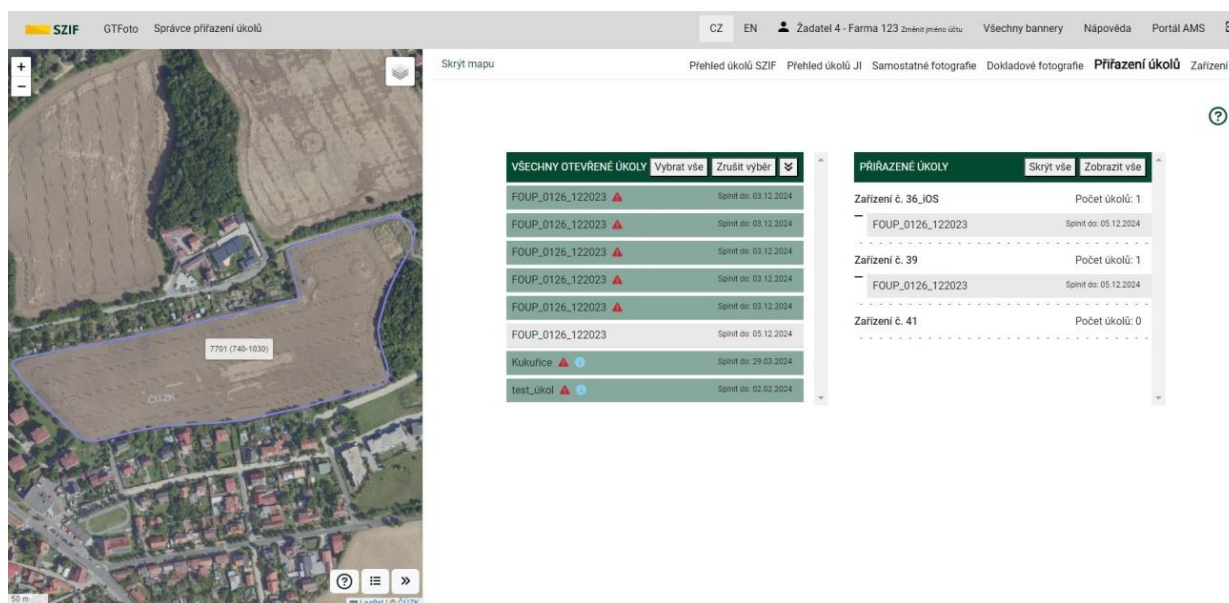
SZIF GTFoto Správce přiřazení úkolů

CZ EN Žadatel 4 - Farma 123 Změnit jméno účtu Všechny bannery Nápověda Portál AMS

Skrýt mapu

Přehled úkolů SZIF Přehled úkolů JI Samostatné fotografie Dokladové fotografie Přiřazení úkolů Zařízení

+
−

7701 (740-1030)

ČÚZK

50 m

Leaflet | © ČÚZK

VŠECHNY OTEVŘENÉ ÚKOLY Vybrat vše Zrušit výběr

FOUP_0126_122023 Splnit do: 03.12.2024
FOUP_0126_122023 Splnit do: 03.12.2024
FOUP_0126_122023 Splnit do: 03.12.2024
FOUP_0126_122023 Splnit do: 03.12.2024
FOUP_0126_122023 Splnit do: 03.12.2024
FOUP_0126_122023 Splnit do: 05.12.2024
Kukuřice Splnit do: 29.03.2024
test_úkol Splnit do: 02.02.2024

PŘIŘAZENÉ ÚKOLY Skrýt vše Zobrazit vše

Zařízení č. 36_iOS Počet úkolů: 1
FOUP_0126_122023 Splnit do: 05.12.2024
Zařízení č. 39 Počet úkolů: 1
FOUP_0126_122023 Splnit do: 05.12.2024
Zařízení č. 41 Počet úkolů: 0